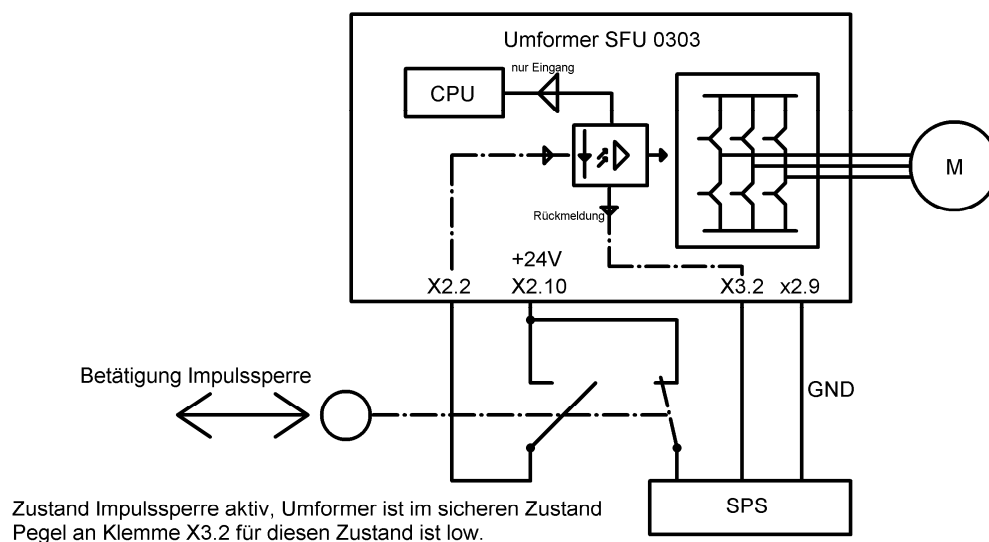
Umformer SFU 0303

nur Eingang

CPU

M

Rückmeldung

+24V

X2.2 X2.10 X3.2 x2.9

Betätigung Impulssperre

GND

SPS

Zustand Impulssperre aktiv, Umformer ist im sicheren Zustand
Pegel an Klemme X3.2 für diesen Zustand ist low.